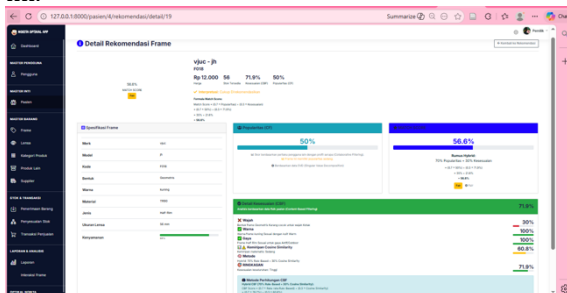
127.0.0.1:8000/pasien/4/rekomendasi/detail/19

Summarize

Dashboard

Pengguna

Pasien

Frame

Lensa

Kategori Produk

Produk Lain

Supplier

Pencatatan Barang

Penyesuaian Stok

Transaksi Penjualan

Laporan

Detail Rekomendasi Frame

vjuc - jh

F018

Rp 12.000 | 58 | 71.9% | 50%

50.2%

Spesifikasi Frame

Merk

Model

Kode | F018

Bentuk

Warna

Material

Jenis

Ukuran Lensa

Kenyamanan

50%

56.6%

71.9%

Wajah

30%

Warna

100%

Face

100%

Kesesuaian Cosine Similarity

60.6%

Metode

100%

71.9%

Metode Perhitungan CBF